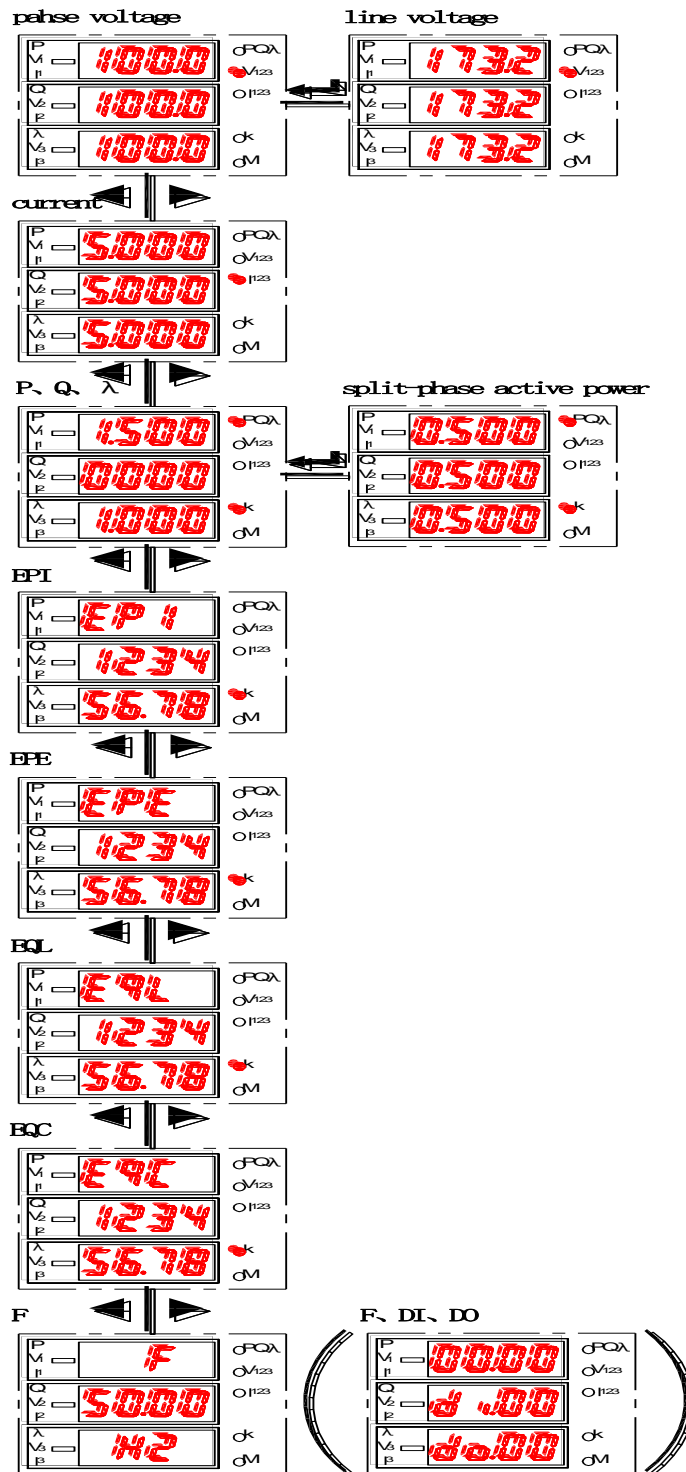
pahse voltage

P V1 I1 100.0
V2 I2 100.0
λ V3 I3 100.0
PQλ V123 I123 k M

line voltage

P V1 I1 173.2
Q V2 I2 173.2
λ V3 I3 173.2
PQλ V123 I123 k M

current

P V1 I1 5.000
Q V2 I2 5.000
λ V3 I3 5.000
PQλ V123 I123 k M

P、Q、λ

P V1 I1 1.500
Q V2 I2 0.000
λ V3 I3 1.000
PQλ V123 I123 k M

split-phase active power

P V1 I1 0.500
Q V2 I2 0.500
λ V3 I3 0.500
PQλ V123 I123 k M

EPI

P V1 I1 EP 1
Q V2 I2 1234
λ V3 I3 56.78
PQλ V123 I123 k M

EPE

P V1 I1 EPE
Q V2 I2 1234
λ V3 I3 56.78
PQλ V123 I123 k M

EQL

P V1 I1 E9L
Q V2 I2 1234
λ V3 I3 56.78
PQλ V123 I123 k M

EQC

P V1 I1 E9C
Q V2 I2 1234
λ V3 I3 56.78
PQλ V123 I123 k M

F

P V1 I1 F
Q V2 I2 50.00
λ V3 I3 H2
PQλ V123 I123 k M

F、DI、DO

P V1 I1 0000
Q V2 I2 d .00
λ V3 I3 do.00
PQλ V123 I123 k M